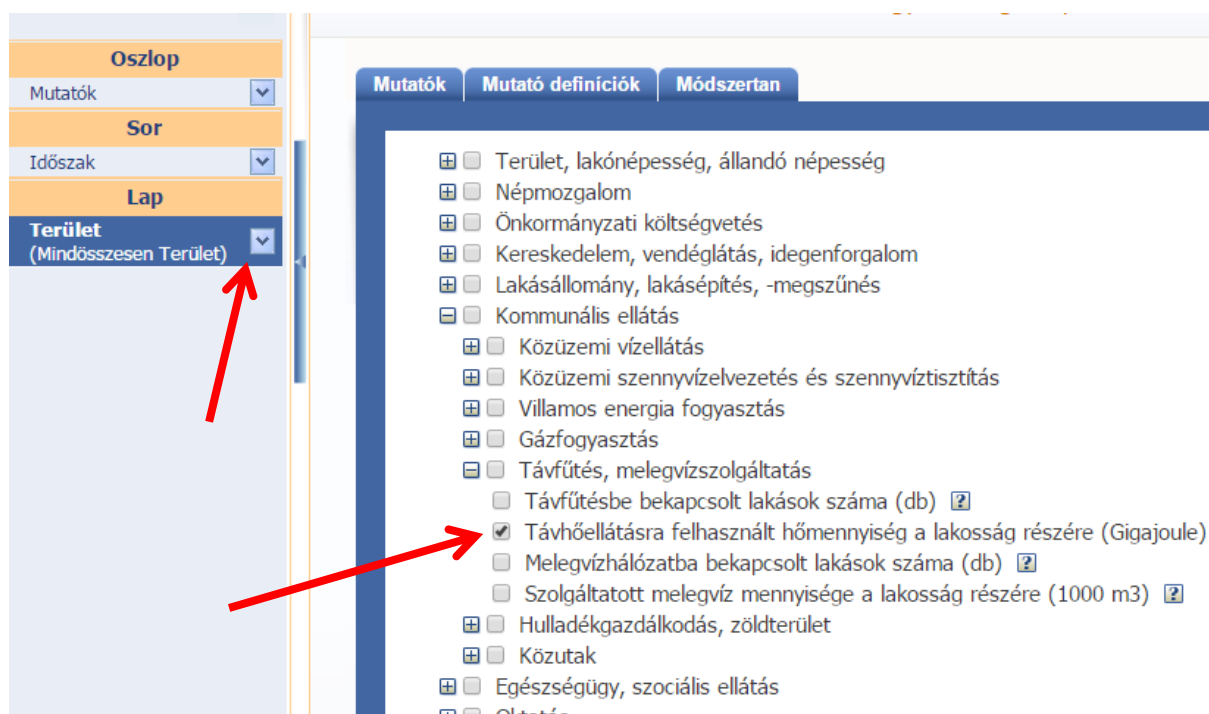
Oszlop

Mutatók

Sor

Időszak

Lap

Terület
(Mindösszesen Terület)

Mutatók | Mutató definíciók | Módszertan

Terület, lakónépesség, állandó népesség
Népmozgalom
Önkormányzati költségvetés
Kereskedelem, vendéglátás, idegenforgalom
Lakásállomány, lakásépítés, -megszűnés
Kommunális ellátás
Közüzemi vízellátás
Közüzemi szennyvízelvezetés és szennyvíztisztítás
Villamos energia fogyasztás
Gázfogyasztás
Távfűtés, melegvízszolgáltatás
Távfűtésbe bekapcsolt lakások száma (db) ?
Távhőellátásra felhasznált hőmennyiség a lakosság részére (Gigajoule)
Melegvízhálózatba bekapcsolt lakások száma (db) ?
Szolgáltatott melegvíz mennyisége a lakosság részére (1000 m3) ?
Hulladékgazdálkodás, zöldterület
Közutak
Egészségügy, szociális ellátás
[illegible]